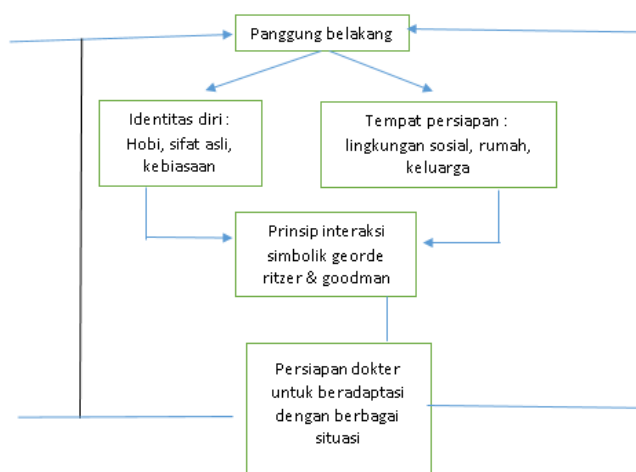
Panggung belakang

Identitas diri : Hobi, sifat asli, kebiasaan

Tempat persiapan : lingkungan sosial, rumah, keluarga

Prinsip interaksi simbolik georde ritzer & goodman

Persiapan dokter untuk beradaptasi dengan berbagai situasi